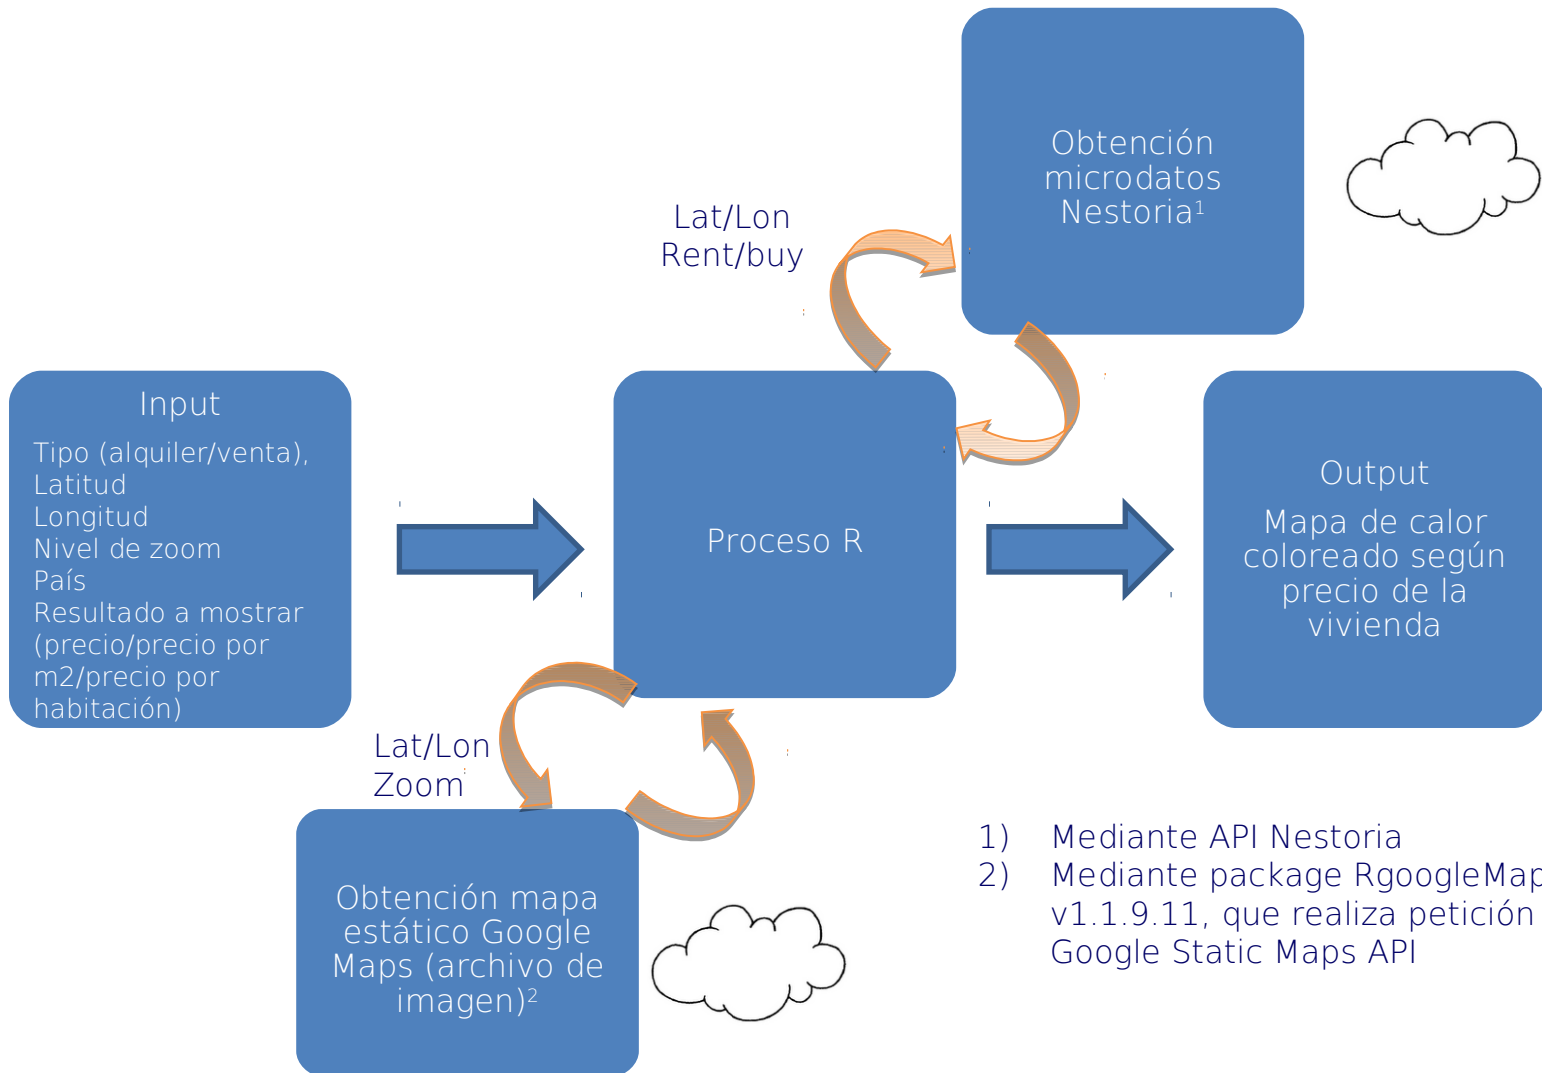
Obtención microdatos Nestoria$^1$

Lat/Lon
Rent/buy

Input
Tipo (alquiler/venta),
Latitud
Longitud
Nivel de zoom
País
Resultado a mostrar (precio/precio por m2/precio por habitación)

Proceso R

Output
Mapa de calor coloreado según precio de la vivienda

Lat/Lon
Zoom

Obtención mapa estático Google Maps (archivo de imagen)$^2$

1) Mediante API Nestoria
2) Mediante package RgoogleMap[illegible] v1.1.9.11, que realiza petición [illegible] Google Static Maps API